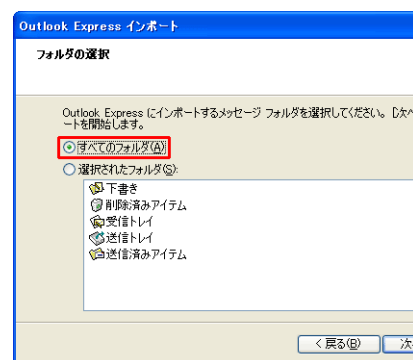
Outlook Express インポート

フォルダの選択

Outlook Express にインポートするメッセージ フォルダを選択してください。[次へ
ートを開始します。

すべてのフォルダ(A)

選択されたフォルダ(S):

下書き
削除済みアイテム
受信トレイ
送信トレイ
送信済みアイテム

< 戻る(B)
次